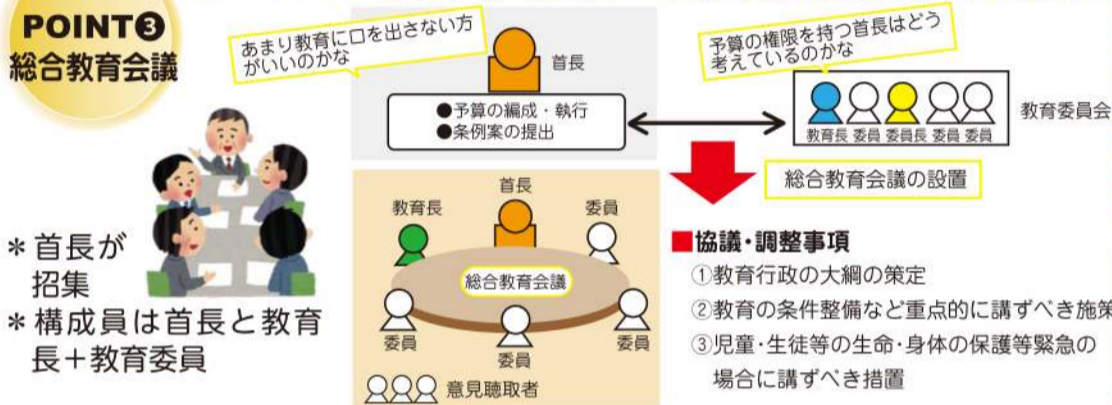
POINT❸
総合教育会議

＊首長が招集
＊構成員は首長と教育長＋教育委員

あまり教育に口を出さない方がいいのかな

首長

●予算の編成・執行
●条例案の提出

予算の権限を持つ首長はどう考えているのかな

教育長 委員 委員長 委員 委員

教育委員会

総合教育会議の設置

首長
教育長
委員
総合教育会議
委員
委員
委員
意見聴取者

■協議・調整事項
①教育行政の大綱の策定
②教育の条件整備など重点的に講ずべき施策
③児童・生徒等の生命・身体の保護等緊急の場合に講ずべき措置